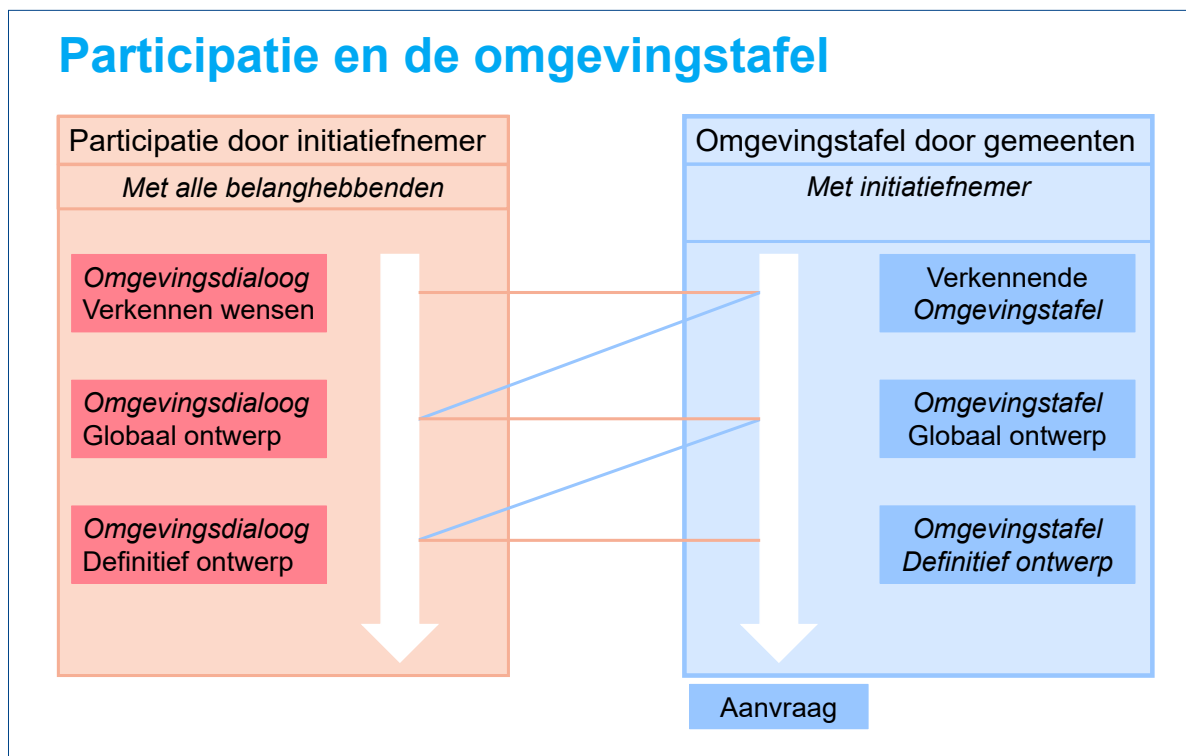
Participatie en de omgevingstafel

Participatie door initiatiefnemer

Met alle belanghebbenden

Omgevingsdialoog
Verkennen wensen

Omgevingsdialoog
Globaal ontwerp

Omgevingsdialoog
Definitief ontwerp

Omgevingstafel door gemeenten

Met initiatiefnemer

Verkennende
Omgevingstafel

Omgevingstafel
Globaal ontwerp

Omgevingstafel
Definitief ontwerp

Aanvraag